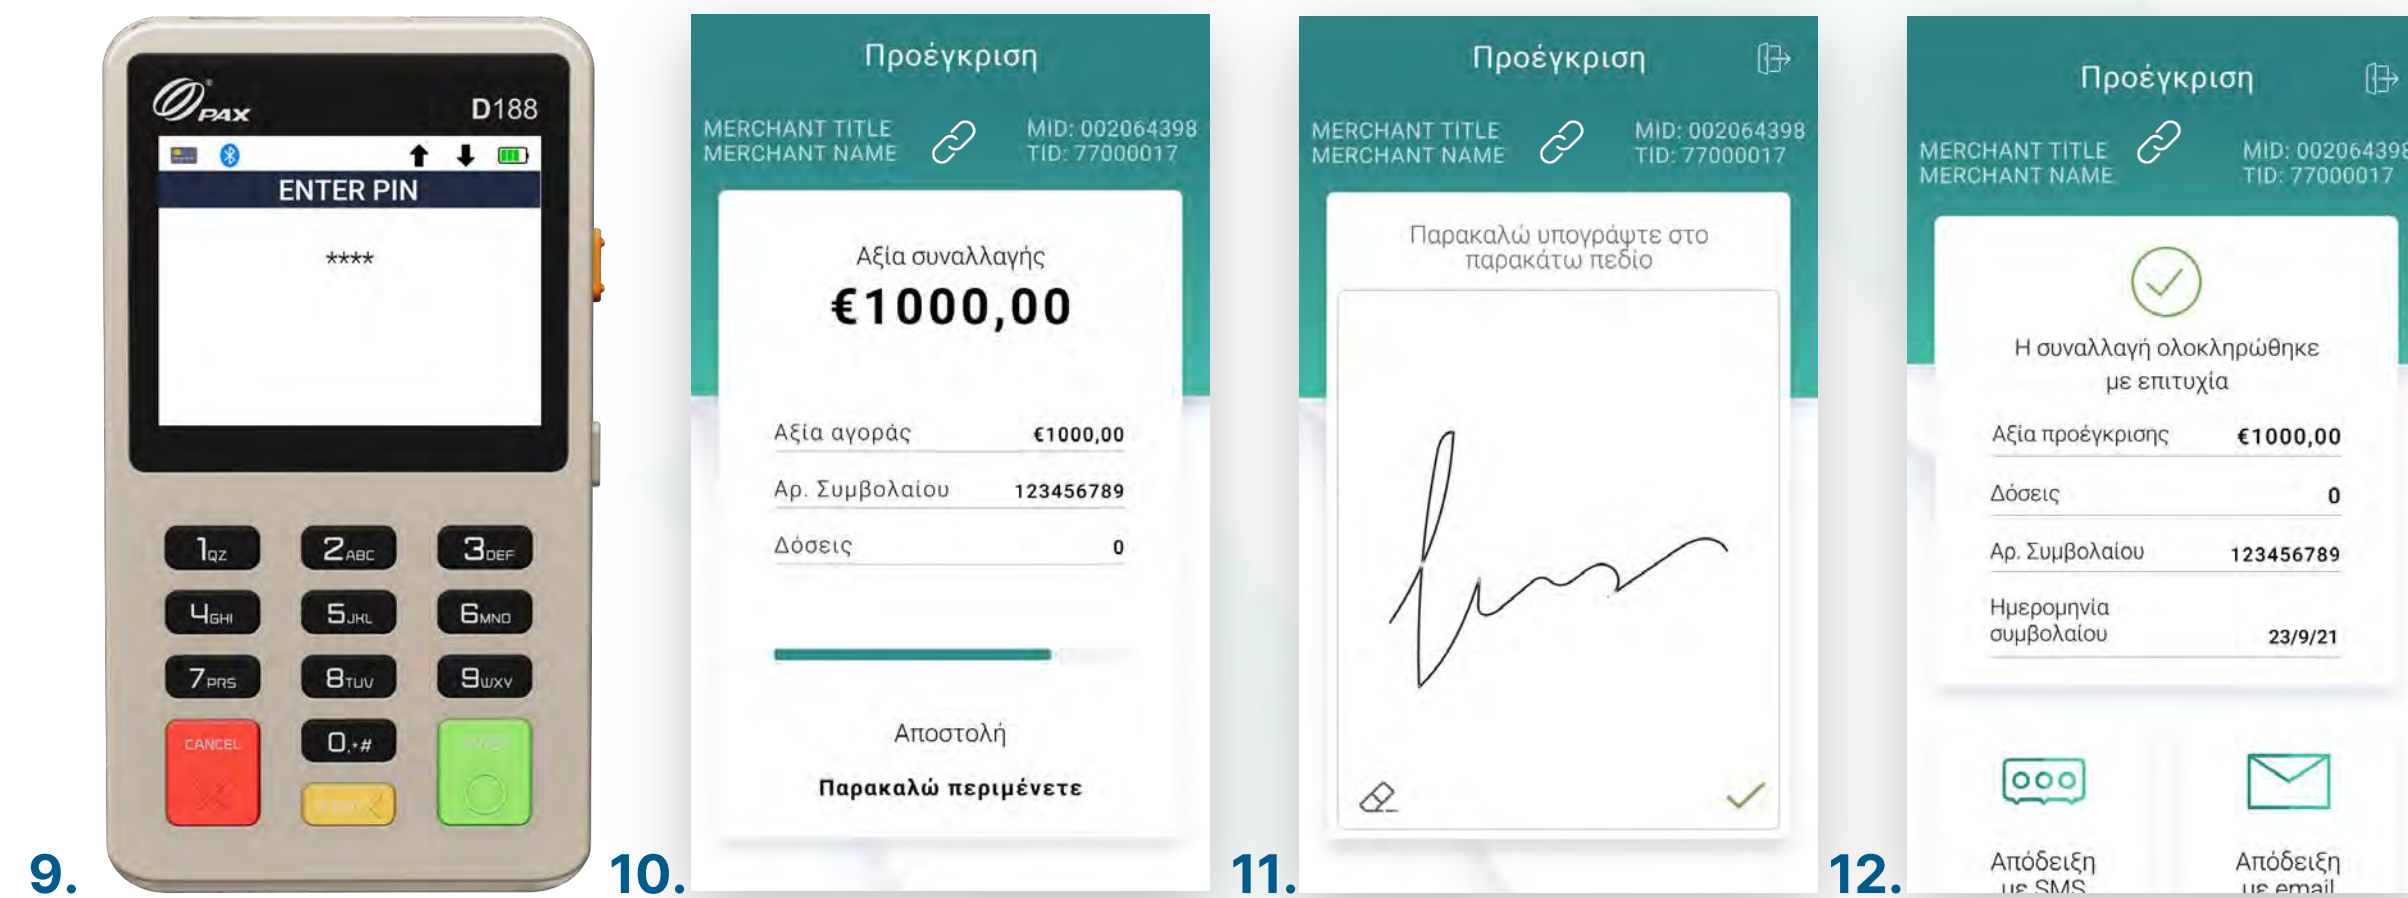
PAX D188

ENTER PIN

****

1QZ 2ABC 3DEF
4GHI 5JKL 6MNO
7PRS 8TUV 9WXY
CANCEL 0.*#

9.

Προέγκριση

MERCHANT TITLE
MERCHANT NAME
MID: 002064398
TID: 77000017

Αξία συναλλαγής
€1000,00

Αξία αγοράς €1000,00
Αρ. Συμβολαίου 123456789
Δόσεις 0

Αποστολή
Παρακαλώ περιμένετε

10.

Προέγκριση

MERCHANT TITLE
MERCHANT NAME
MID: 002064398
TID: 77000017

Παρακαλώ υπογράψτε στο παρακάτω πεδίο

11.

Προέγκριση

MERCHANT TITLE
MERCHANT NAME
MID: 00206439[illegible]
TID: 77000017

Η συναλλαγή ολοκληρώθηκε με επιτυχία

Αξία προέγκρισης €1000,00
Δόσεις 0
Αρ. Συμβολαίου 123456789
Ημερομηνία συμβολαίου 23/9/21

Απόδειξη με SMS
Απόδειξη με email

12.